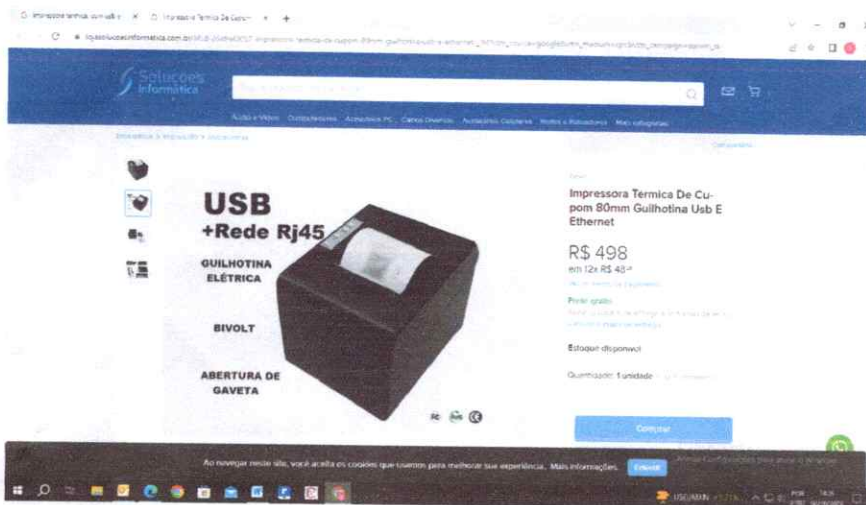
Impressora termica com usb e × Impressora Termica De Cupom × +

lojasolucoesinformatica.com.br/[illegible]

Solucoes Informática

Áudio e Vídeo Computadores Acessórios PC Cabos Diversos Acessórios Celulares Redes e Roteadores Mais categorias

Impressora > Impressão e acessórios

Compartilhar

USB
+Rede Rj45

GUILHOTINA ELÉTRICA

BIVOLT

ABERTURA DE GAVETA

Impressora Termica De Cupom 80mm Guilhotina Usb E Ethernet

R$ 498
em 12x R$ 48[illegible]

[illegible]

Frete grátis
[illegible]

Estoque disponível

Quantidade: 1 unidade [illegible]

Comprar

Ao navegar neste site, você aceita os cookies que usamos para melhorar sua experiência. Mais informações

Entendi

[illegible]